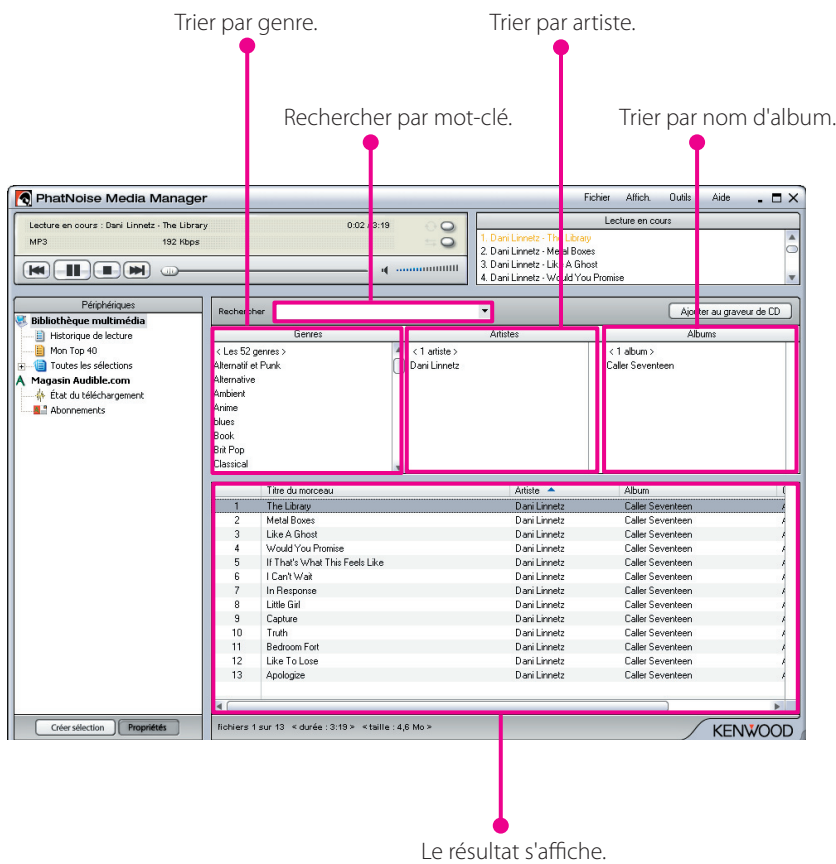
Trier par genre.

Trier par artiste.

Rechercher par mot-clé.

Trier par nom d'album.

PhatNoise Media Manager

Fichier Affich. Outils Aide

Lecture en cours : Dani Linnetz - The Library 0:02 / 3:19

MP3 192 Kbps

Lecture en cours

1. Dani Linnetz - The Library
2. Dani Linnetz - Metal Boxes
3. Dani Linnetz - Like A Ghost
4. Dani Linnetz - Would You Promise

Périphériques

Bibliothèque multimédia
Historique de lecture
Mon Top 40
Toutes les sélections
Magasin Audible.com
État du téléchargement
Abonnements

Rechercher

Ajouter au graveur de CD

| Genres | Artistes | Albums |
|---|---|---|
| < Les 52 genres > | < 1 artiste > | < 1 album > |
| Alternatif et Punk | Dani Linnetz | Caller Seventeen |
| Alternative | | |
| Ambient | | |
| Anime | | |
| blues | | |
| Book | | |
| Brit Pop | | |
| Classical | | |

| | Titre du morceau | Artiste | Album |
|---|---|---|---|
| 1 | The Library | Dani Linnetz | Caller Seventeen |
| 2 | Metal Boxes | Dani Linnetz | Caller Seventeen |
| 3 | Like A Ghost | Dani Linnetz | Caller Seventeen |
| 4 | Would You Promise | Dani Linnetz | Caller Seventeen |
| 5 | If That's What This Feels Like | Dani Linnetz | Caller Seventeen |
| 6 | I Can't Wait | Dani Linnetz | Caller Seventeen |
| 7 | In Response | Dani Linnetz | Caller Seventeen |
| 8 | Little Girl | Dani Linnetz | Caller Seventeen |
| 9 | Capture | Dani Linnetz | Caller Seventeen |
| 10 | Truth | Dani Linnetz | Caller Seventeen |
| 11 | Bedroom Fort | Dani Linnetz | Caller Seventeen |
| 12 | Like To Lose | Dani Linnetz | Caller Seventeen |
| 13 | Apologize | Dani Linnetz | Caller Seventeen |

Créer sélection Propriétés

fichiers 1 sur 13 < durée : 3:19 > < taille : 4,6 Mo >

KENWOOD

Le résultat s'affiche.